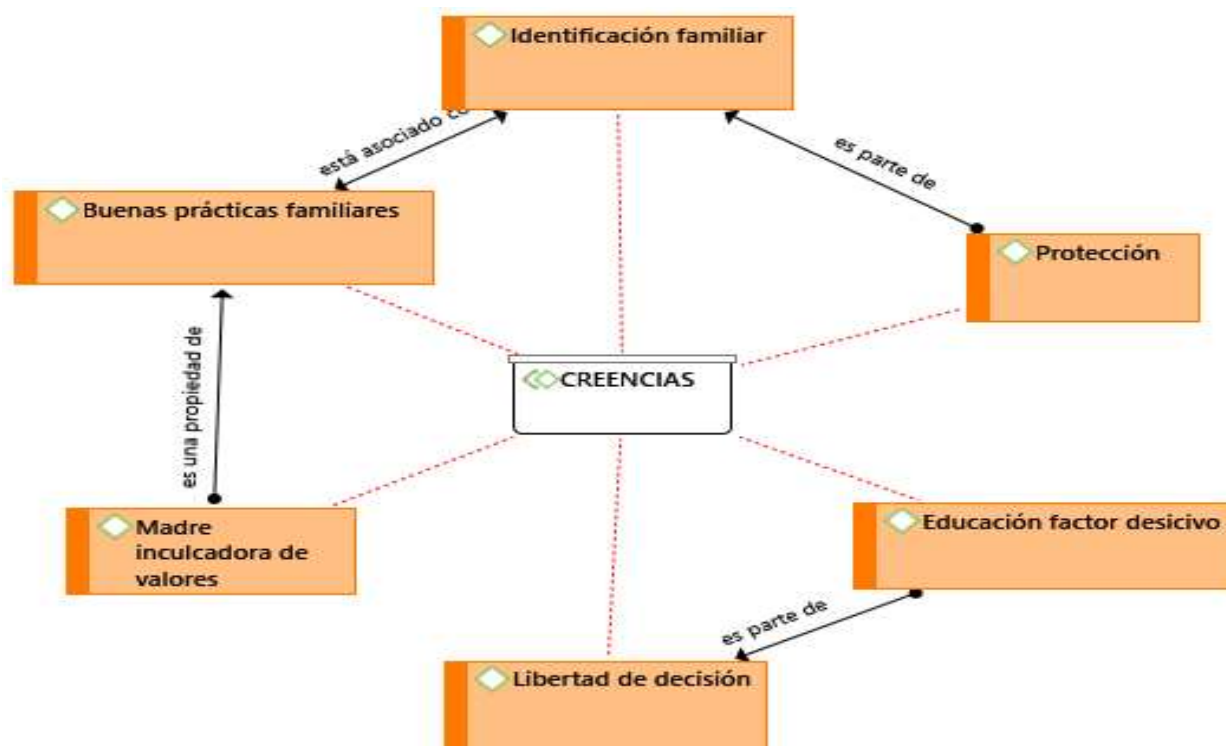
Identificación familiar

está asociado co

es parte de

Buenas prácticas familiares

Protección

es una propiedad de

CREENCIAS

Madre inculcadora de valores

Educación factor desicivo

es parte de

Libertad de decisión